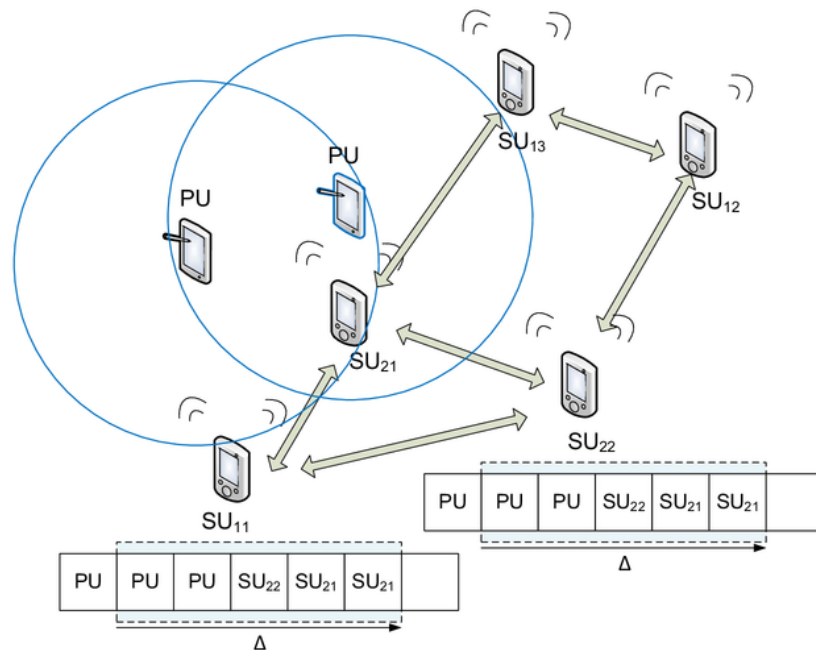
$SU_{13}$

$SU_{12}$

PU

PU

$SU_{21}$

$SU_{22}$

$SU_{11}$

| PU | PU | PU | $SU_{22}$ | $SU_{21}$ | $SU_{21}$ | |
|---|---|---|---|---|---|---|

Δ

| PU | PU | PU | $SU_{22}$ | $SU_{21}$ | $SU_{21}$ | |
|---|---|---|---|---|---|---|

Δ